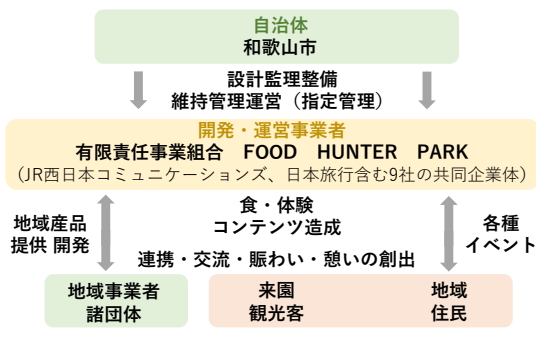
自治体
和歌山市

設計監理整備
維持管理運営（指定管理）

開発・運営事業者
有限責任事業組合　FOOD　HUNTER　PARK
（JR西日本コミュニケーションズ、日本旅行含む9社の共同企業体）

地域産品
提供 開発

食・体験
コンテンツ造成

各種
イベント

連携・交流・賑わい・憩いの創出

地域事業者
諸団体

来園
観光客

地域
住民